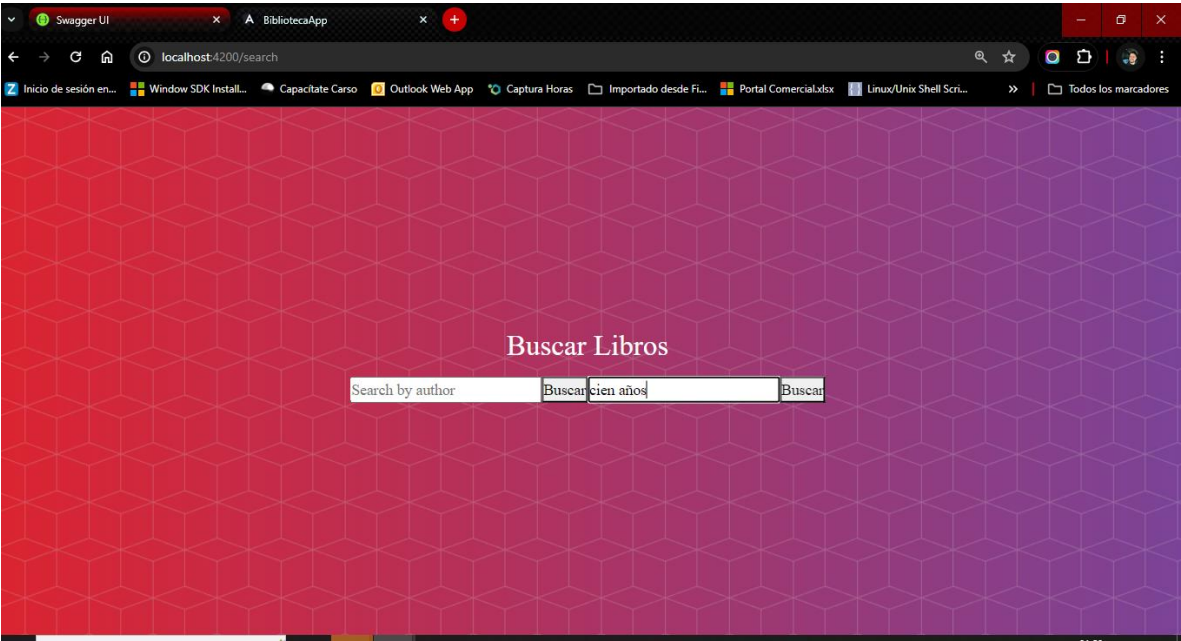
Swagger UI
BibliotecaApp
localhost:4200/search
Inicio de sesión en... Window SDK Install... Capacítate Carso Outlook Web App Captura Horas Importado desde Fi... Portal Comercial.xlsx Linux/Unix Shell Scri... » Todos los marcadores

Buscar Libros

Search by author Buscar cien años Buscar